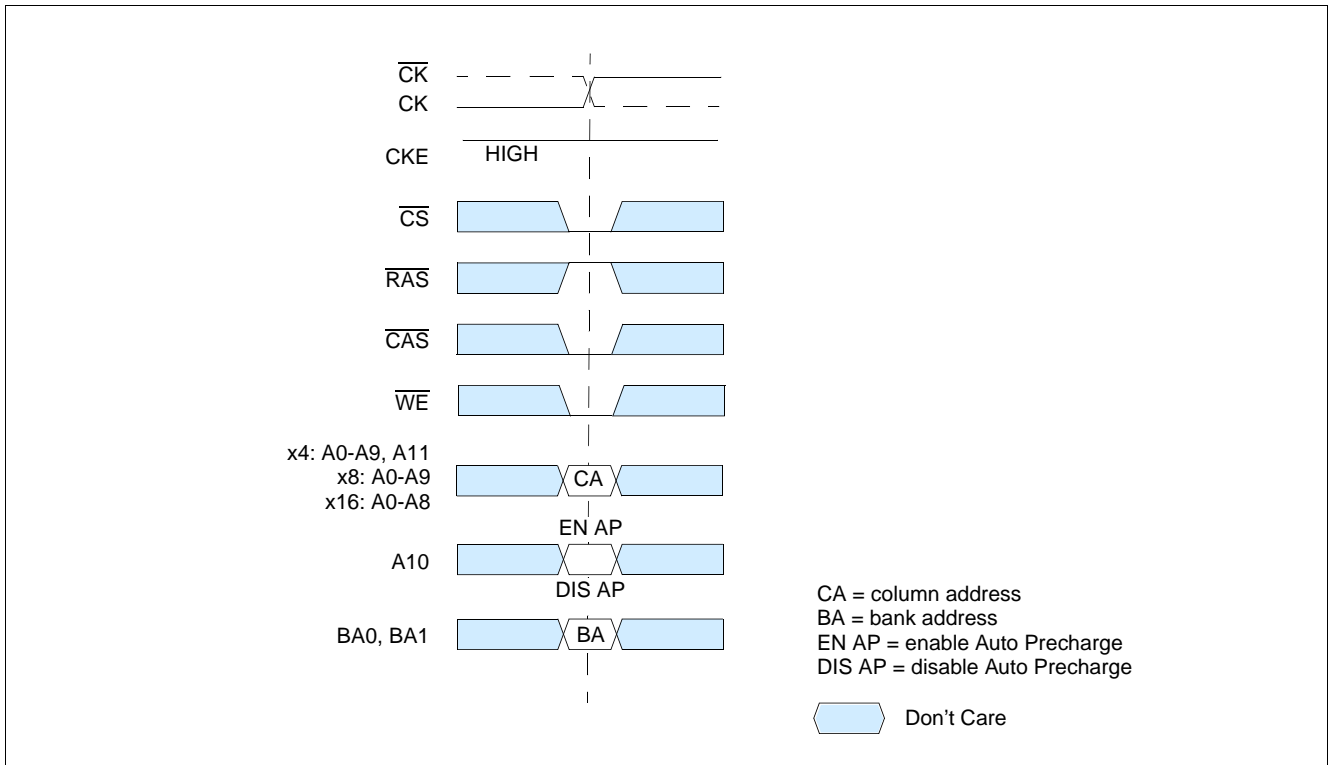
$\overline{CK}$
CK
CKE
HIGH
$\overline{CS}$
$\overline{RAS}$
$\overline{CAS}$
$\overline{WE}$
x4: A0-A9, A11
x8: A0-A9
x16: A0-A8
CA
EN AP
A10
DIS AP
BA0, BA1
BA

CA = column address
BA = bank address
EN AP = enable Auto Precharge
DIS AP = disable Auto Precharge

Don't Care